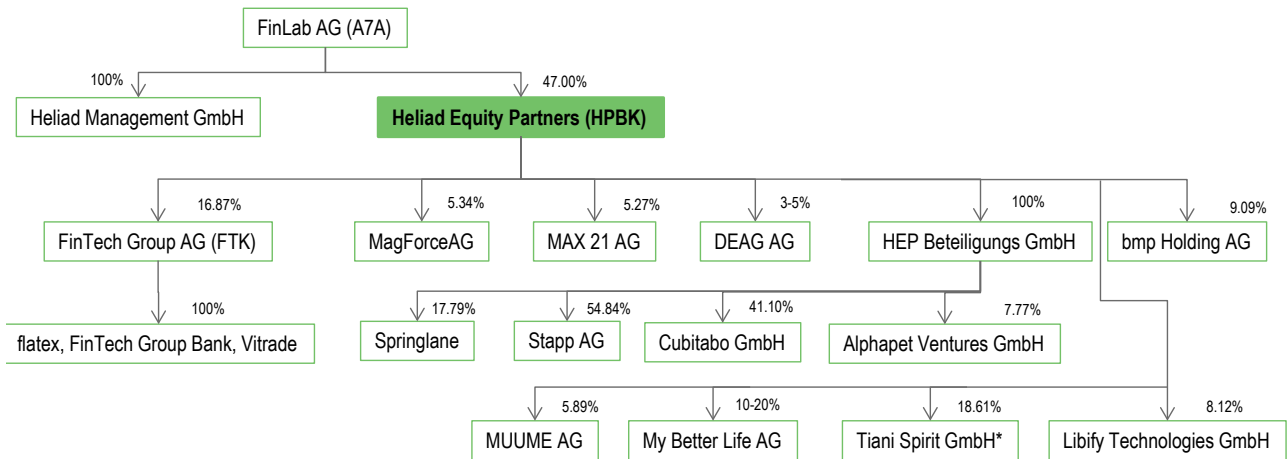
FinLab AG (A7A)

100%

Heliad Management GmbH

47.00%

Heliad Equity Partners (HPBK)

16.87%

FinTech Group AG (FTK)

100%

flatex, FinTech Group Bank, Vitrade

5.34%

MagForceAG

5.27%

MAX 21 AG

3-5%

DEAG AG

100%

HEP Beteiligungs GmbH

9.09%

bmp Holding AG

17.79%

Springlane

54.84%

Stapp AG

41.10%

Cubitabo GmbH

7.77%

Alphapet Ventures GmbH

5.89%

MUUME AG

10-20%

My Better Life AG

18.61%

Tiani Spirit GmbH*

8.12%

Libify Technologies GmbH